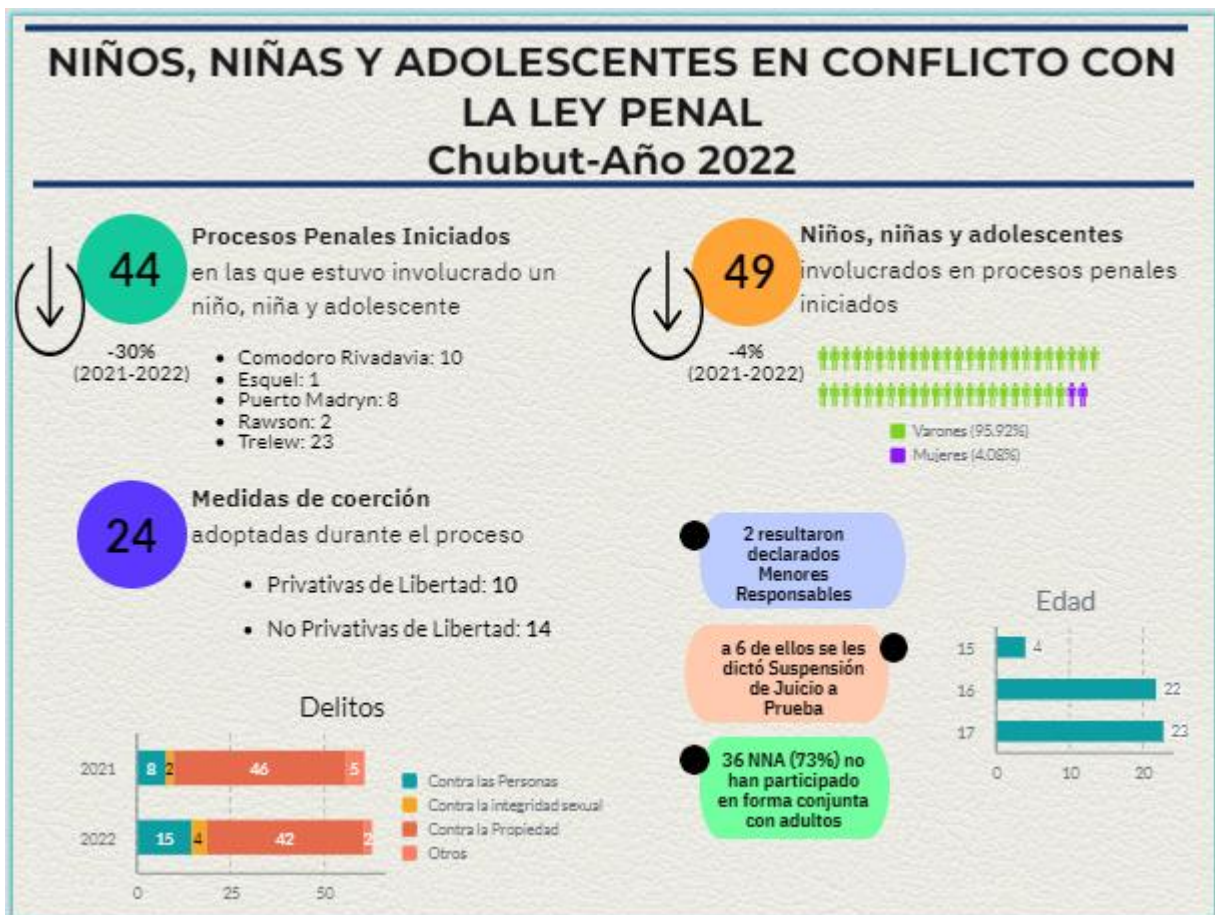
NIÑOS, NIÑAS Y ADOLESCENTES EN CONFLICTO CON LA LEY PENAL
Chubut-Año 2022

44
Procesos Penales Iniciados
en las que estuvo involucrado un niño, niña y adolescente

-30%
(2021-2022)

- Comodoro Rivadavia: 10
- Esquel: 1
- Puerto Madryn: 8
- Rawson: 2
- Trelew: 23

49
Niños, niñas y adolescentes
involucrados en procesos penales iniciados

-4%
(2021-2022)

Varones (95.92%)
Mujeres (4.08%)

24
Medidas de coerción
adoptadas durante el proceso

- Privativas de Libertad: 10
- No Privativas de Libertad: 14

2 resultaron declarados Menores Responsables

a 6 de ellos se les dictó Suspensión de Juicio a Prueba

36 NNA (73%) no han participado en forma conjunta con adultos

Edad
15: 4
16: 22
17: 23
0 10 20

Delitos
2021: 8 2 46 5
2022: 15 4 42 2
0 25 50

Contra las Personas
Contra la integridad sexual
Contra la Propiedad
Otros